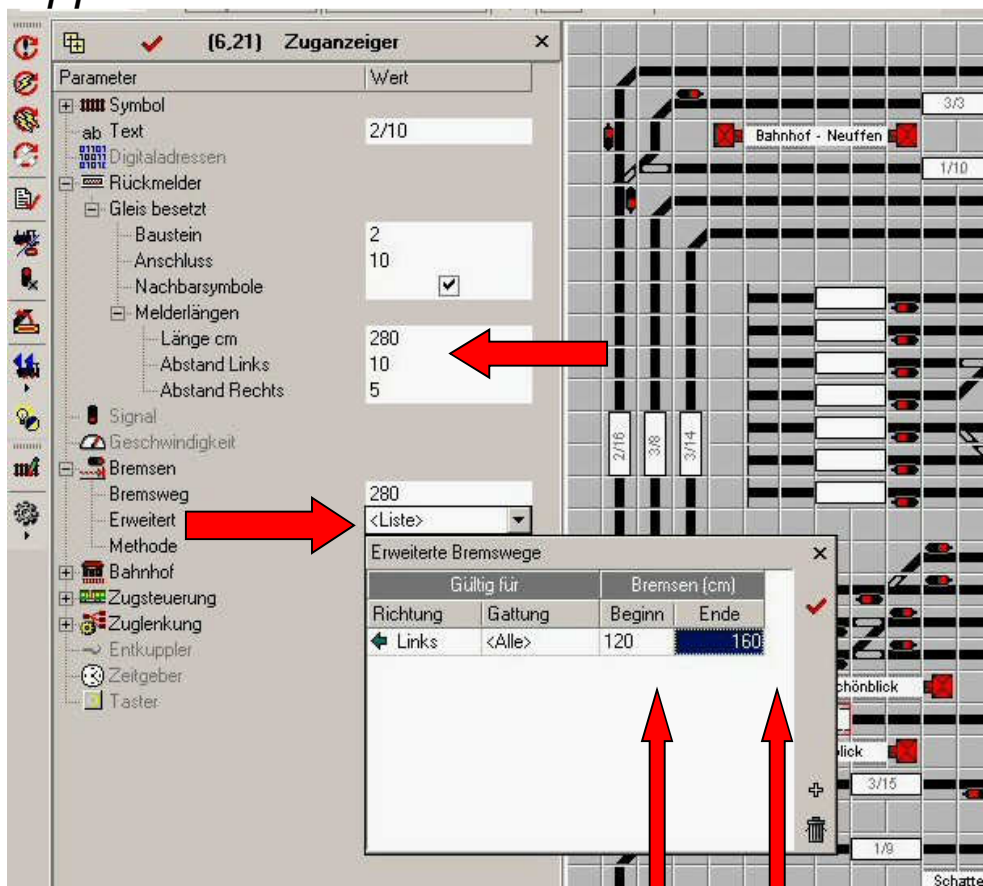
(6,21) Zuganzeiger ×

| Parameter | Wert |
|---|---|
| Symbol | |
| Text | 2/10 |
| Digitaladressen | |
| Rückmelder | |
| Gleis besetzt | |
| Baustein | 2 |
| Anschluss | 10 |
| Nachbarsymbole | ☑ |
| Melderlängen | |
| Länge cm | 280 |
| Abstand Links | 10 |
| Abstand Rechts | 5 |
| Signal | |
| Geschwindigkeit | |
| Bremsen | |
| Bremsweg | 280 |
| Erweitert | <Liste> |
| Methode | |
| Bahnhof | |
| Zugsteuerung | |
| Zuglenkung | |
| Entkuppler | |
| Zeitgeber | |
| Taster | |

Erweiterte Bremswege ×

| Gültig für | | Bremsen (cm) | |
|---|---|---|---|
| Richtung | Gattung | Beginn | Ende |
| Links | <Alle> | 120 | 160 |

3/3
Bahnhof - Neuffen
1/10
2/16
3/8
3/14
chönblick
lick
3/15
1/9
Schatte